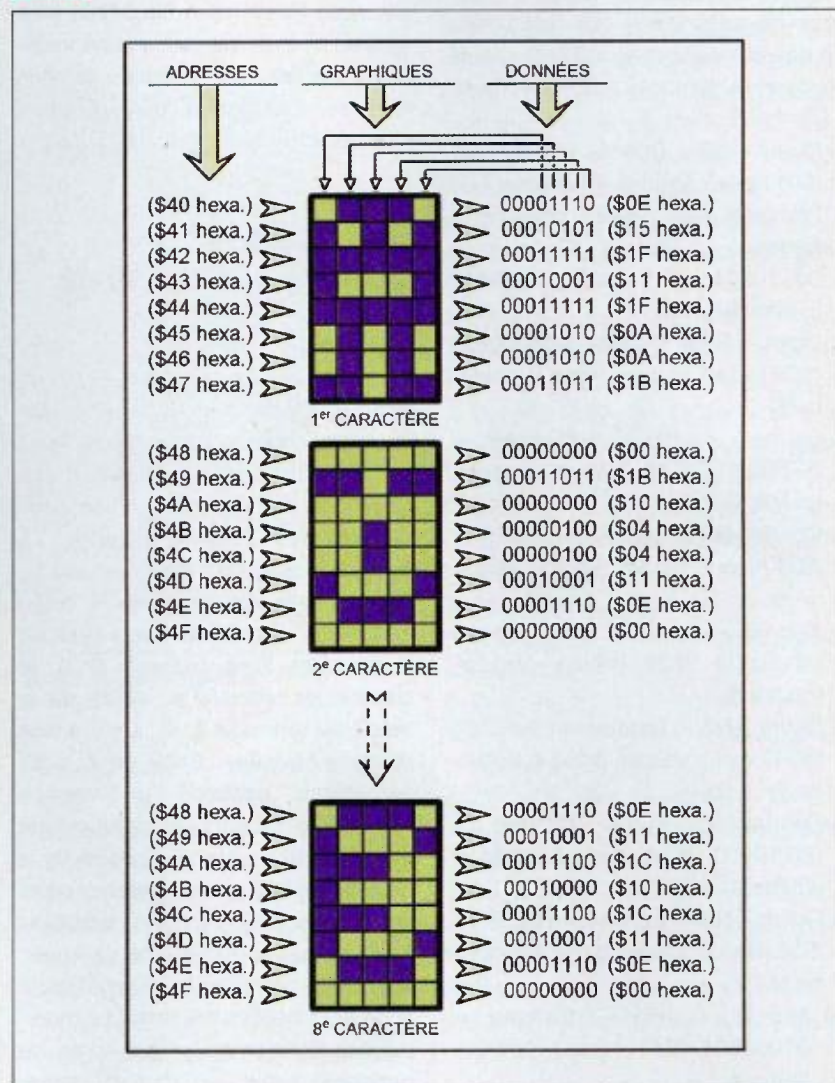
ADRESSES GRAPHIQUES DONNÉES

($40 hexa.) 00001110 ($0E hexa.)
($41 hexa.) 00010101 ($15 hexa.)
($42 hexa.) 00011111 ($1F hexa.)
($43 hexa.) 00010001 ($11 hexa.)
($44 hexa.) 00011111 ($1F hexa.)
($45 hexa.) 00001010 ($0A hexa.)
($46 hexa.) 00001010 ($0A hexa.)
($47 hexa.) 00011011 ($1B hexa.)

1$^{er}$ CARACTÈRE

($48 hexa.) 00000000 ($00 hexa.)
($49 hexa.) 00011011 ($1B hexa.)
($4A hexa.) 00000000 ($10 hexa.)
($4B hexa.) 00000100 ($04 hexa.)
($4C hexa.) 00000100 ($04 hexa.)
($4D hexa.) 00010001 ($11 hexa.)
($4E hexa.) 00001110 ($0E hexa.)
($4F hexa.) 00000000 ($00 hexa.)

2$^{e}$ CARACTÈRE

($48 hexa.) 00001110 ($0E hexa.)
($49 hexa.) 00010001 ($11 hexa.)
($4A hexa.) 00011100 ($1C hexa.)
($4B hexa.) 00010000 ($10 hexa.)
($4C hexa.) 00011100 ($1C hexa )
($4D hexa.) 00010001 ($11 hexa.)
($4E hexa.) 00001110 ($0E hexa.)
($4F hexa.) 00000000 ($00 hexa.)

8$^{e}$ CARACTÈRE